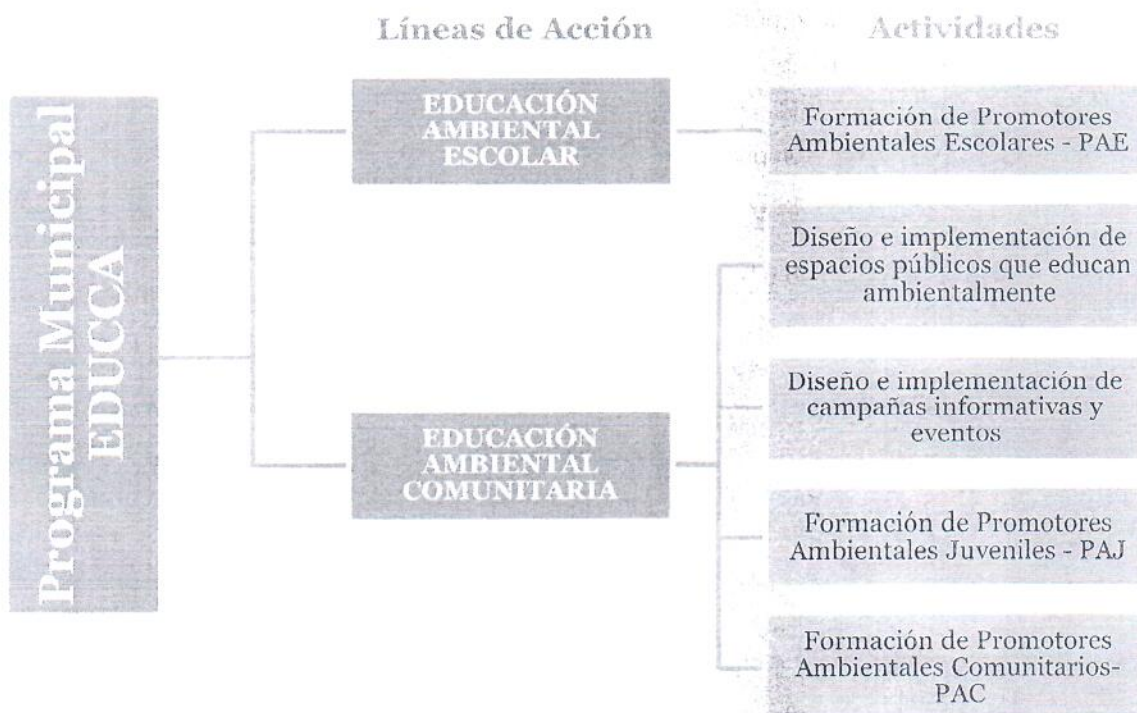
Líneas de Acción

Actividades

Programa Municipal EDUCCA

EDUCACIÓN AMBIENTAL ESCOLAR

EDUCACIÓN AMBIENTAL COMUNITARIA

Formación de Promotores Ambientales Escolares - PAE

Diseño e implementación de espacios públicos que educan ambientalmente

Diseño e implementación de campañas informativas y eventos

Formación de Promotores Ambientales Juveniles - PAJ

Formación de Promotores Ambientales Comunitarios-PAC